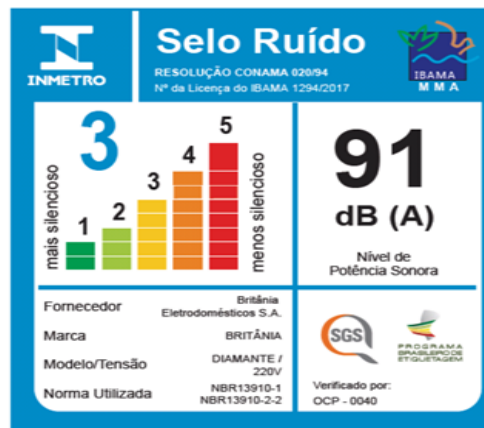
INMETRO

Selo Ruído

RESOLUÇÃO CONAMA 020/94
Nº da Licença do IBAMA 1294/2017

IBAMA
MMA

3

mais silencioso

1 2 3 4 5

menos silencioso

91
dB (A)

Nível de Potência Sonora

| Fornecedor | Britânia Eletrodomésticos S.A. |
|---|---|
| Marca | BRITÂNIA |
| Modelo/Tensão | DIAMANTE / 220V |
| Norma Utilizada | NBR13910-1 NBR13910-2-2 |

SGS

PROGRAMA BRASILEIRO DE ETIQUETAGEM

Verificado por:
OCP - 0040